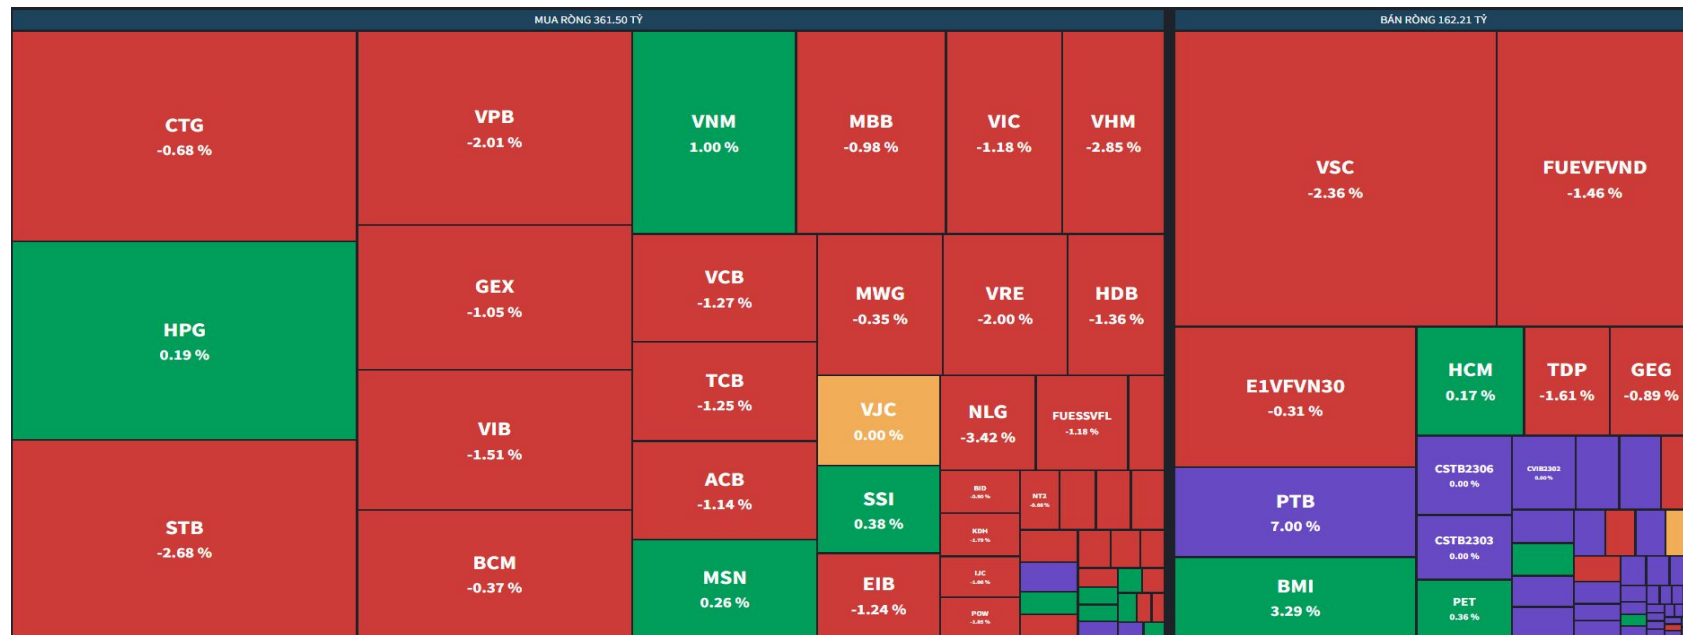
MUA RÒNG 361.50 TỶ

CTG
-0.68 %

HPG
0.19 %

STB
-2.68 %

VPB
-2.01 %

GEX
-1.05 %

VIB
-1.51 %

BCM
-0.37 %

VNM
1.00 %

MBB
-0.98 %

VIC
-1.18 %

VHM
-2.85 %

VCB
-1.27 %

TCB
-1.25 %

ACB
-1.14 %

MSN
0.26 %

MWG
-0.35 %

VRE
-2.00 %

HDB
-1.36 %

VJC
0.00 %

NLG
-3.42 %

FUESSVFL
-1.18 %

SSI
0.38 %

EIB
-1.24 %

BID
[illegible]

NT2
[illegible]

KDH
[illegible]

IJC
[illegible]

POW
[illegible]

BÁN RÒNG 162.21 TỶ

VSC
-2.36 %

FUEVFVND
-1.46 %

E1VFVN30
-0.31 %

HCM
0.17 %

TDP
-1.61 %

GEG
-0.89 %

PTB
7.00 %

BMI
3.29 %

CSTB2306
0.00 %

CVIB2302
0.00 %

CSTB2303
0.00 %

PET
0.36 %